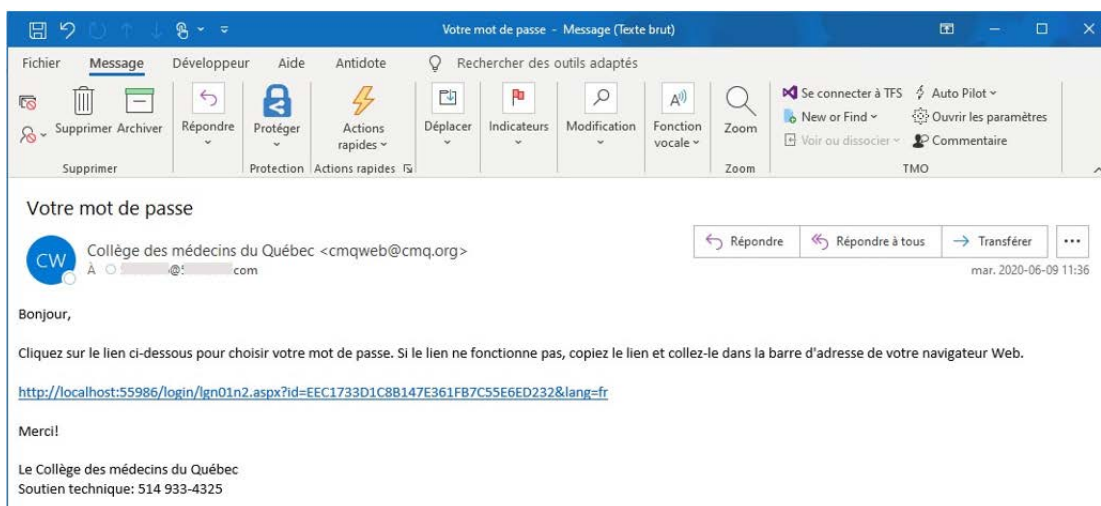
Votre mot de passe - Message (Texte brut)

Fichier Message Développeur Aide Antidote Rechercher des outils adaptés

Supprimer Archiver
Supprimer

Répondre

Protéger
Protection

Actions rapides
Actions rapides

Déplacer

Indicateurs

Modification

Fonction vocale

Zoom
Zoom

Se connecter à TFS
New or Find
Voir ou dissocier
Auto Pilot
Ouvrir les paramètres
Commentaire
TMO

Votre mot de passe

CW
Collège des médecins du Québec <cmqweb@cmq.org>
À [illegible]@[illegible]com

Répondre Répondre à tous Transférer ...

mar. 2020-06-09 11:36

Bonjour,

Cliquez sur le lien ci-dessous pour choisir votre mot de passe. Si le lien ne fonctionne pas, copiez le lien et collez-le dans la barre d'adresse de votre navigateur Web.

http://localhost:55986/login/lgn01n2.aspx?id=EEC1733D1C8B147E361FB7C55E6ED232&lang=fr

Merci!

Le Collège des médecins du Québec
Soutien technique: 514 933-4325